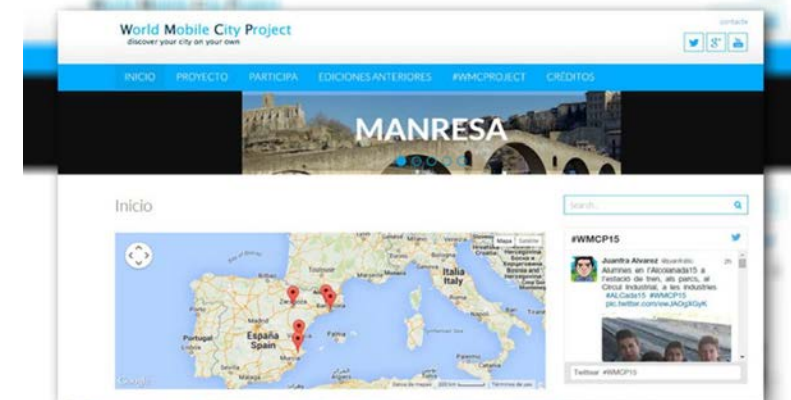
World Mobile City Project
discover your city on your own

contacte

INICIO PROYECTO PARTICIPA EDICIONES ANTERIORES #WMCPROJECT CRÉDITOS

MANRESA

Inicio

Search...

Mapa Satélite

Italia Italy

Zaragoza

España Spain

Portugal

Madrid

Murcia

Google

#WMCP15

Juanfra Alvarez @juanfralv 2h

Alumnes en l'Alcoianada15 a l'estació de tren, als parcs, al Circuit Industrial, a les industries #ALCade15 #WMCP15 pic.twitter.com/ewJAOg3GyK

Twittear #WMCP15